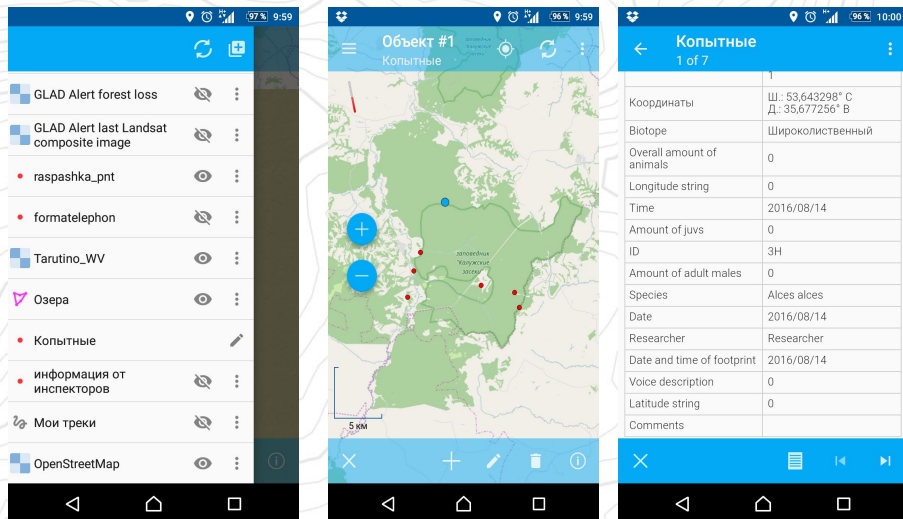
97% 9:59

GLAD Alert forest loss
GLAD Alert last Landsat composite image
raspashka_pnt
formatelephon
Tarutino_WV
Озера
Копытные
информация от инспекторов
Мои треки
OpenStreetMap

96% 9:59
Объект #1
Копытные
заповедник "Калужские засеки"
5 км

96% 10:00
Копытные
1 of 7

| | 1 |
|---|---|
| Координаты | Ш.: 53,643298° С Д.: 35,677256° В |
| Biotope | Широколиственный |
| Overall amount of animals | 0 |
| Longitude string | 0 |
| Time | 2016/08/14 |
| Amount of juvs | 0 |
| ID | 3H |
| Amount of adult males | 0 |
| Species | Alces alces |
| Date | 2016/08/14 |
| Researcher | Researcher |
| Date and time of footprint | 2016/08/14 |
| Voice description | 0 |
| Latitude string | 0 |
| Comments | |